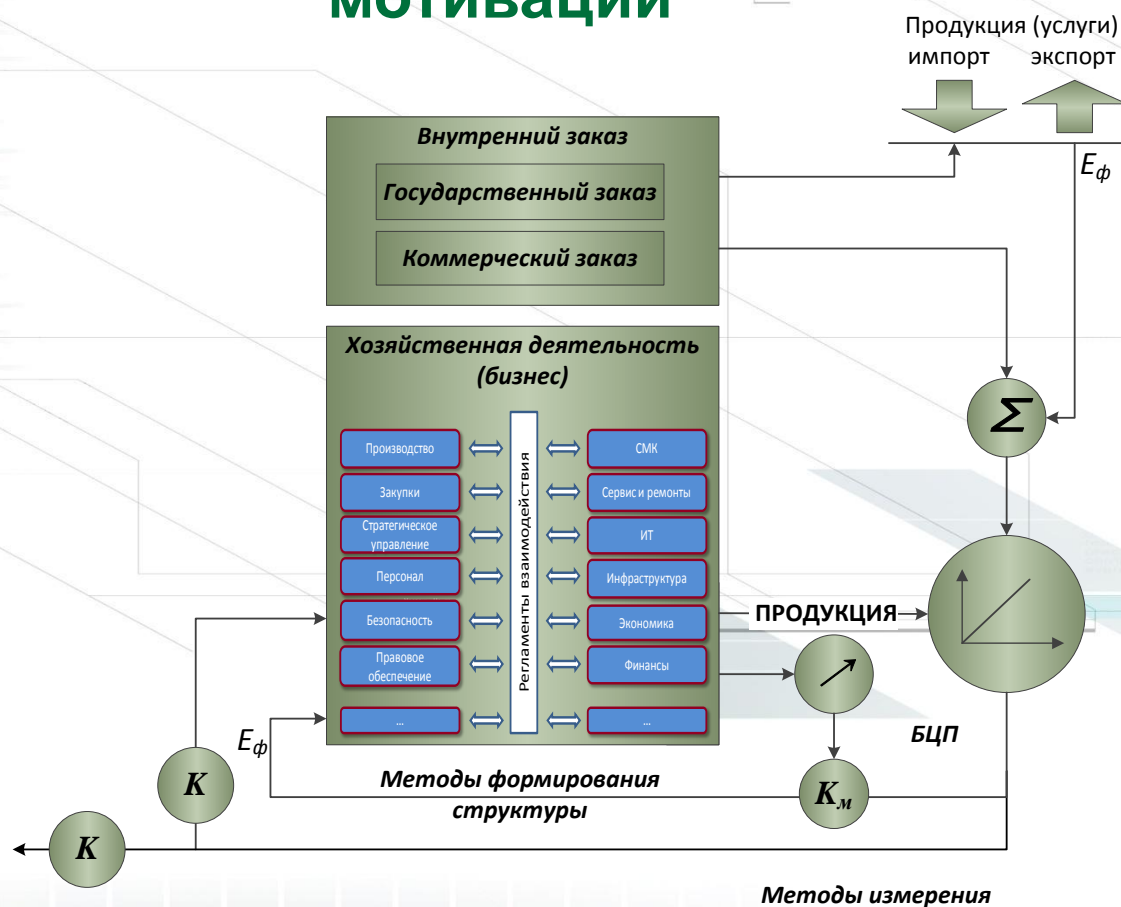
мотивации

Продукция (услуги)
импорт экспорт

$E_ф$

Внутренний заказ

Государственный заказ

Коммерческий заказ

Хозяйственная деятельность (бизнес)

Производство
Закупки
Стратегическое управление
Персонал
Безопасность
Правовое обеспечение
...

Регламенты взаимодействия

СМК
Сервис и ремонты
ИТ
Инфраструктура
Экономика
Финансы
...

$\Sigma$

ПРОДУКЦИЯ

БЦП

$E_ф$

K

K

$K_м$

Методы формирования структуры

Методы измерения